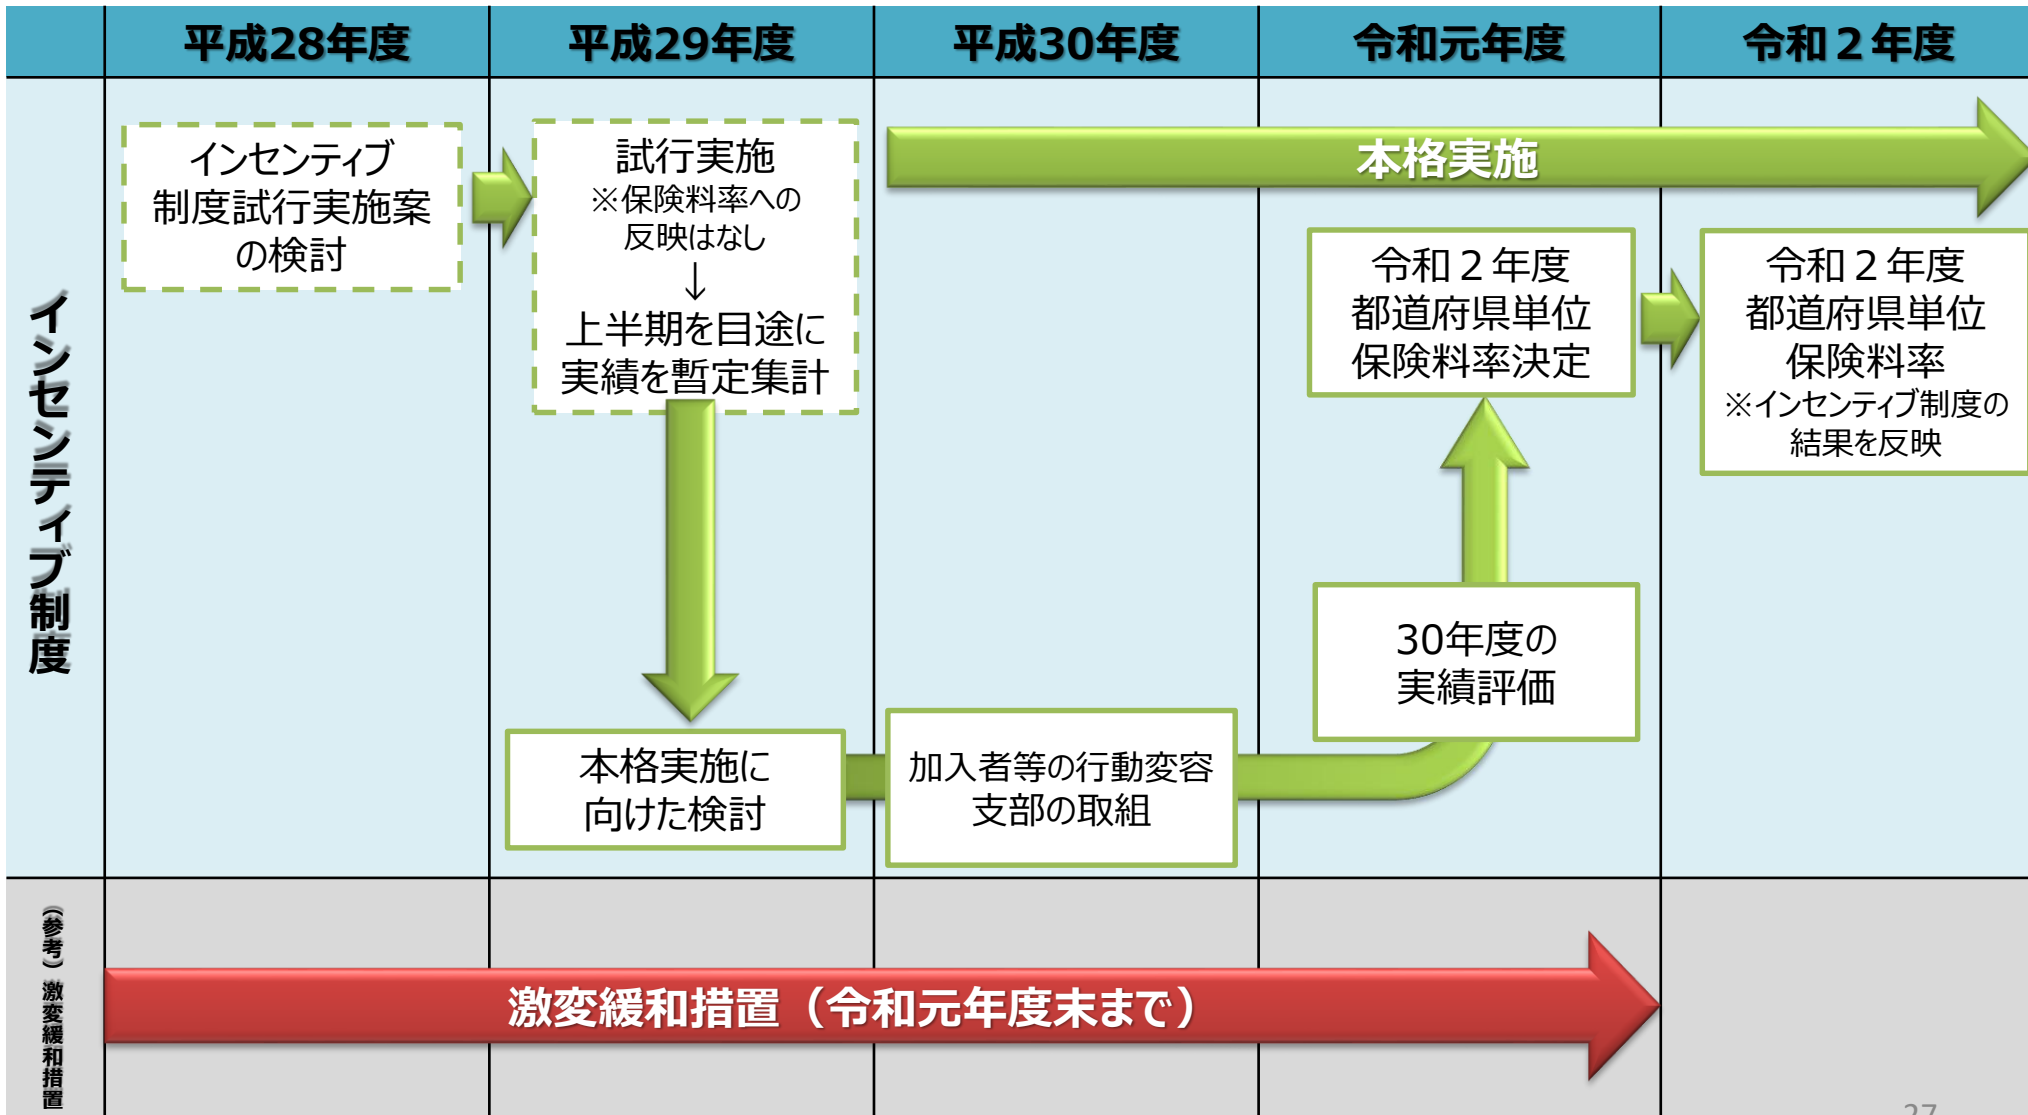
| | 平成28年度 | 平成29年度 | 平成30年度 | 令和元年度 | 令和２年度 |
|---|---|---|---|---|---|

インセンティブ制度

インセンティブ制度試行実施案の検討

試行実施
※保険料率への反映はなし
↓
上半期を目途に実績を暫定集計

本格実施

令和２年度都道府県単位保険料率決定

令和２年度都道府県単位保険料率
※インセンティブ制度の結果を反映

30年度の実績評価

本格実施に向けた検討

加入者等の行動変容支部の取組

（参考）激変緩和措置

激変緩和措置（令和元年度末まで）

27